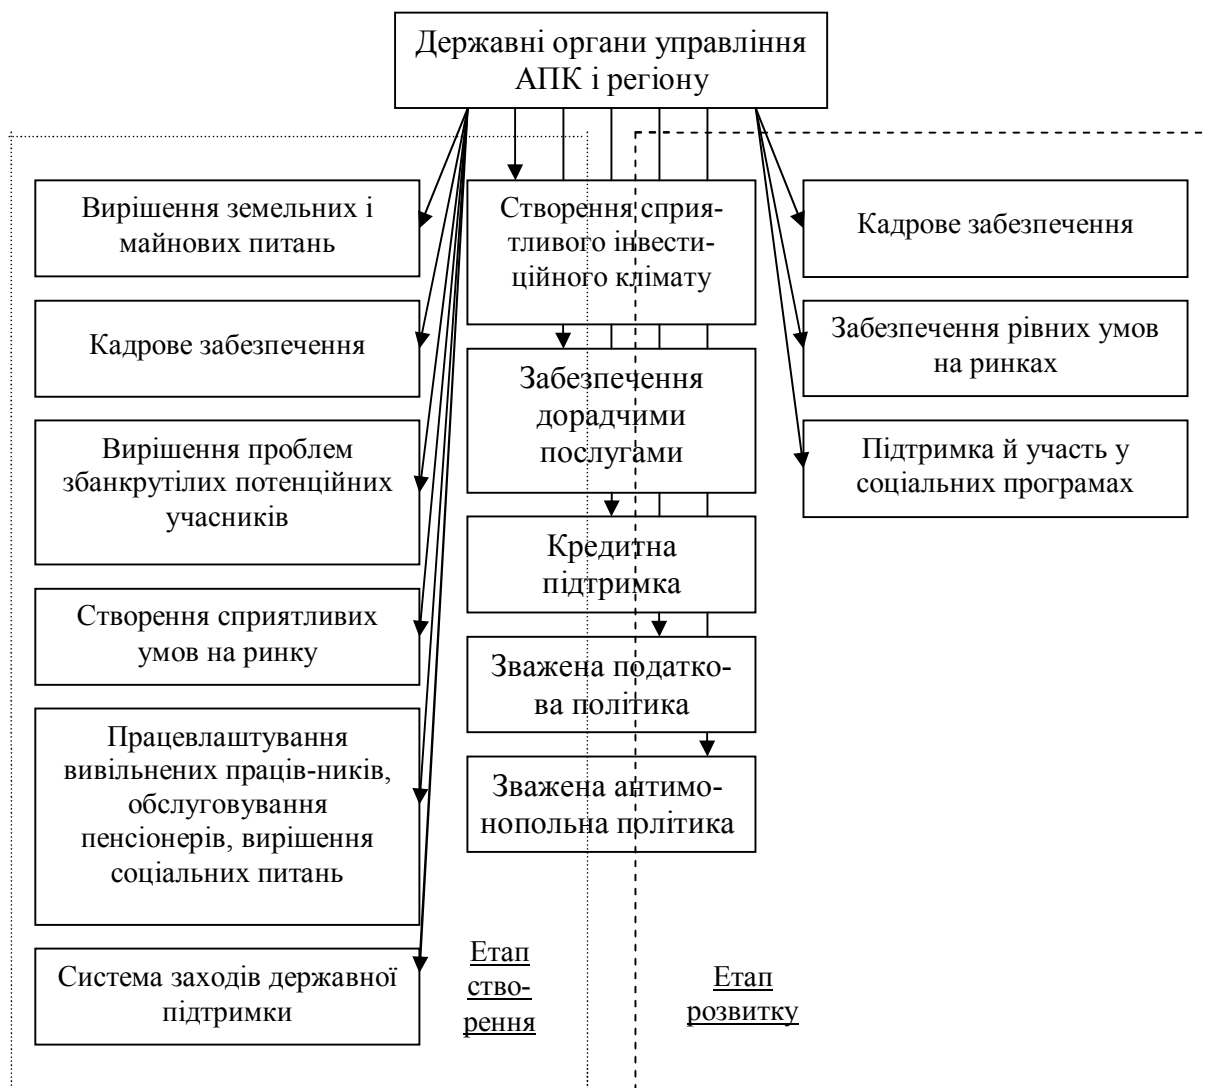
Державні органи управління АПК і регіону

Вирішення земельних і майнових питань

Кадрове забезпечення

Вирішення проблем збанкрутілих потенційних учасників

Створення сприятливих умов на ринку

Працевлаштування вивільнених працівників, обслуговування пенсіонерів, вирішення соціальних питань

Система заходів державної підтримки

Створення сприятливого інвестиційного клімату

Забезпечення дорадчими послугами

Кредитна підтримка

Зважена податкова політика

Зважена антимонопольна політика

Кадрове забезпечення

Забезпечення рівних умов на ринках

Підтримка й участь у соціальних програмах

Етап створення

Етап розвитку